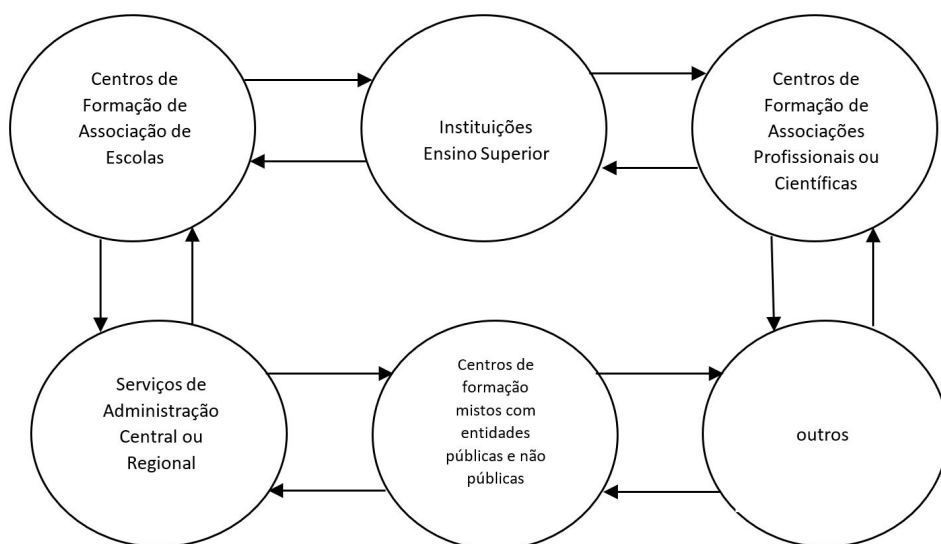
Centros de Formação de Associação de Escolas

Instituições Ensino Superior

Centros de Formação de Associações Profissionais ou Científicas

Serviços de Administração Central ou Regional

Centros de formação mistos com entidades públicas e não públicas

outros